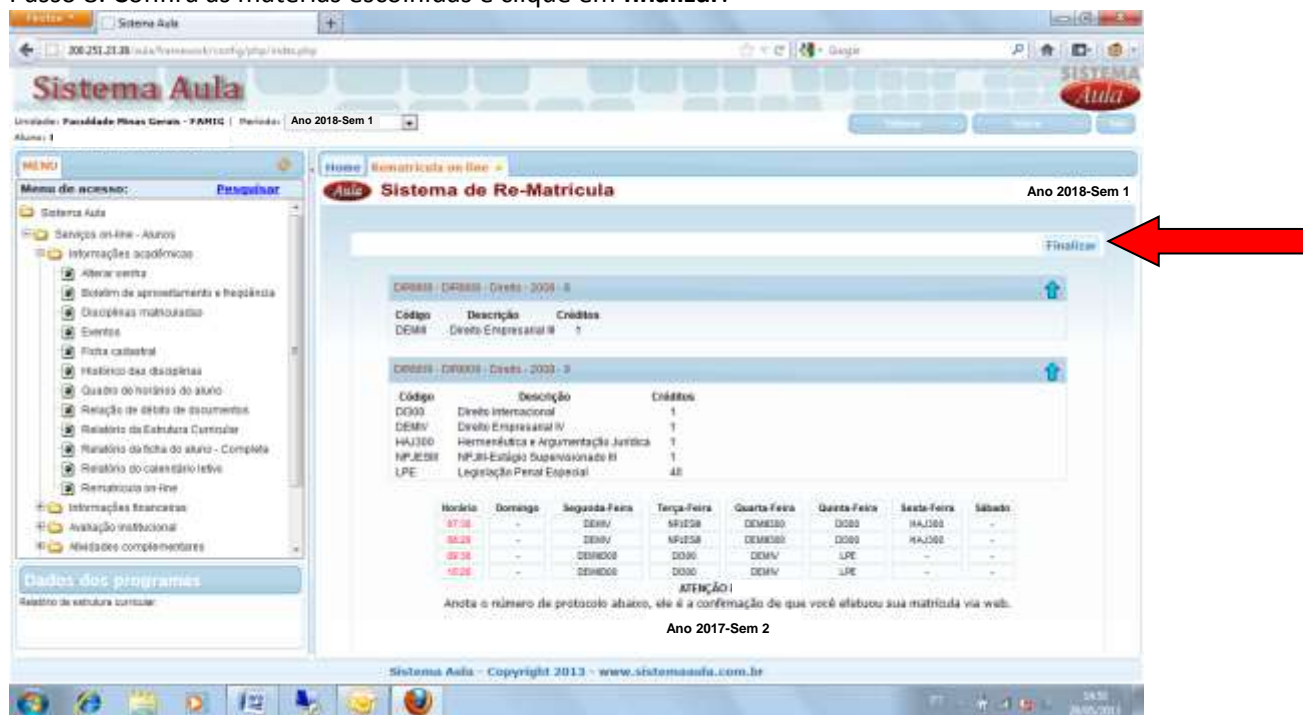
Firefox Sistema Aula +

200.251.23.38/aula/framework/config/php/index.php

Sistema Aula

Unidade: Faculdade Minas Gerais - FAMIG | Período: Ano 2018-Sem 1

Aluno: I

MENU

Menu de acesso: Pesquisar

Sistema Aula
Serviços on-line - Alunos
Informações acadêmicas
Alterar senha
Boletim de aproveitamento e frequência
Disciplinas matriculadas
Eventos
Ficha cadastral
Histórico das disciplinas
Quadro de horários do aluno
Relação de débito de documentos
Relatório da Estrutura Curricular
Relatório da ficha do aluno - Completa
Relatório do calendário letivo
Rematrícula on-line
Informações financeiras
Avaliação institucional
Atividades complementares

Dados dos programas

Relatório de estrutura curricular

Home Rematrícula on-line

Aula Sistema de Re-Matricula

Ano 2018-Sem 1

Finalizar

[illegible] - Direito - 2008 - 8

| Código | Descrição | Créditos |
|---|---|---|
| DEMII | Direito Empresarial III | 1 |

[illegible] - Direito - 2008 - 9

| Código | Descrição | Créditos |
|---|---|---|
| DI300 | Direito Internacional | 1 |
| DEMIV | Direito Empresarial IV | 1 |
| HAJ300 | Hermenêutica e Argumentação Jurídica | 1 |
| NPJESIII | NPJ-Estágio Supervisionado III | 1 |
| LPE | Legislação Penal Especial | 40 |

| Horário | Domingo | Segunda-Feira | Terça-Feira | Quarta-Feira | Quinta-Feira | Sexta-Feira | Sábado |
|---|---|---|---|---|---|---|---|
| 07:30 | - | DEMIV | NPJESIII | DEMII300 | DI300 | HAJ300 | - |
| 08:20 | - | DEMIV | NPJESIII | DEMII300 | DI300 | HAJ300 | - |
| 09:30 | - | DEMII300 | DI300 | DEMIV | LPE | - | - |
| 10:20 | - | DEMII300 | DI300 | DEMIV | LPE | - | - |

ATENÇÃO !
Anota o número de protocolo abaixo, ele é a confirmação de que você efetuou sua matricula via web.

Ano 2017-Sem 2

Sistema Aula - Copyright 2013 - www.sistemaaula.com.br